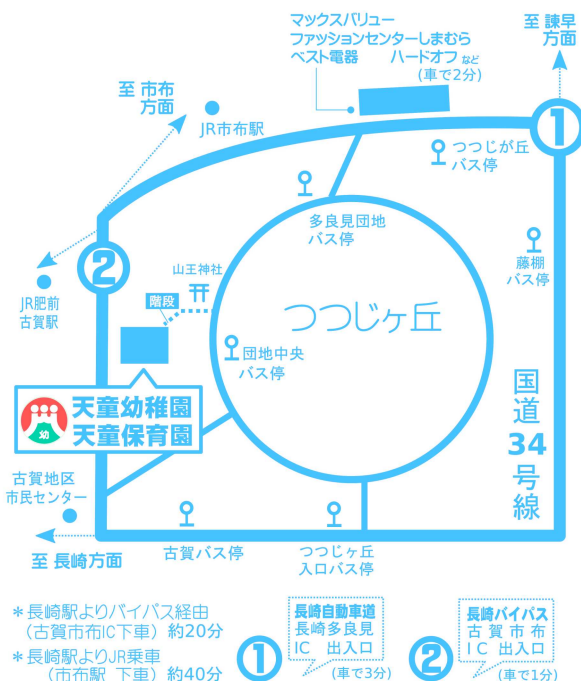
マックスバリュー
ファッションセンターしまむら
ベスト電器　ハードオフ など
(車で2分)

至 諫早方面

至 市布方面

JR市布駅

①

つつじが丘
バス停

多良見団地
バス停

藤棚
バス停

②

山王神社

階段

JR肥前
古賀駅

つつじヶ丘

団地中央
バス停

国道34号線

天童幼稚園
天童保育園

古賀地区
市民センター

至 長崎方面

古賀バス停

つつじヶ丘
入口バス停

＊長崎駅よりバイパス経由
（古賀市布IC下車）約20分

＊長崎駅よりJR乗車
（市布駅 下車）約40分

①
長崎自動車道
長崎多良見
IC 出入口
(車で3分)

②
長崎バイパス
古賀市布
IC 出入口
(車で1分)